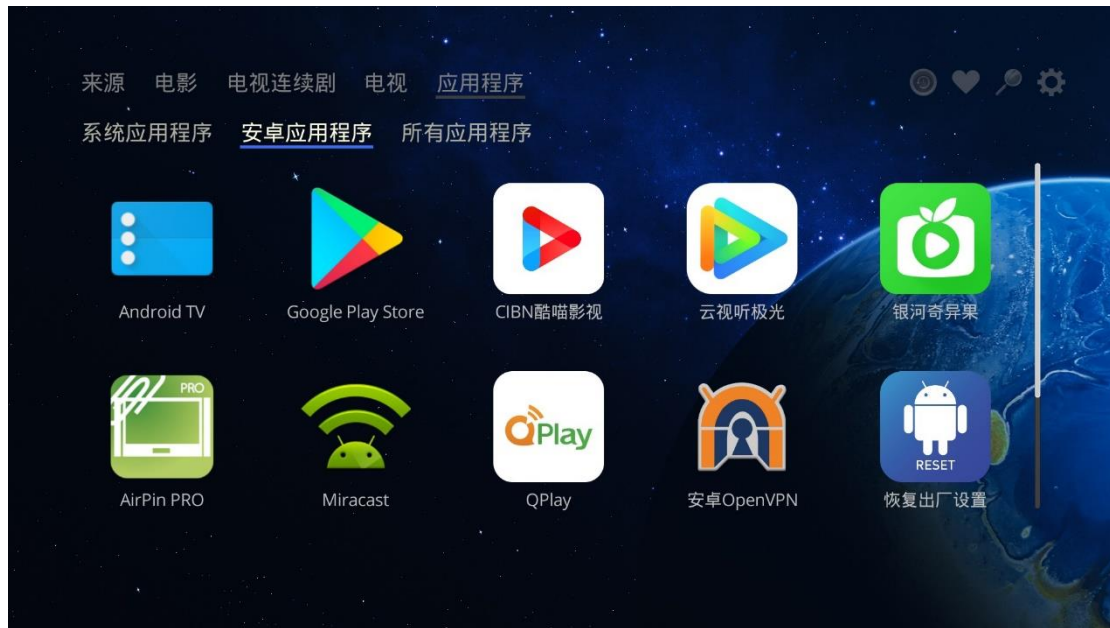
来源 电影 电视连续剧 电视 应用程序

系统应用程序 安卓应用程序 所有应用程序

Android TV

Google Play Store

CIBN酷喵影视

云视听极光

银河奇异果

PRO

AirPin PRO

Miracast

QPlay

QPlay

安卓OpenVPN

RESET

恢复出厂设置